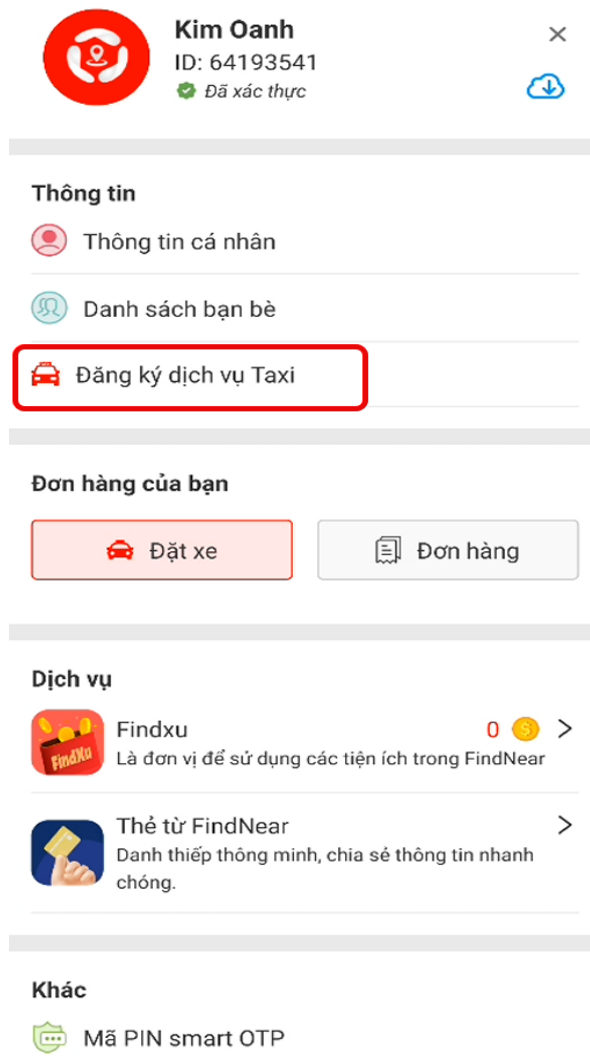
Kim Oanh
ID: 64193541
Đã xác thực

×

Thông tin

Thông tin cá nhân

Danh sách bạn bè

Đăng ký dịch vụ Taxi

Đơn hàng của bạn

Đặt xe

Đơn hàng

Dịch vụ

FindXu

Findxu
0
>
Là đơn vị để sử dụng các tiện ích trong FindNear

Thẻ từ FindNear
>
Danh thiếp thông minh, chia sẻ thông tin nhanh chóng.

Khác

Mã PIN smart OTP